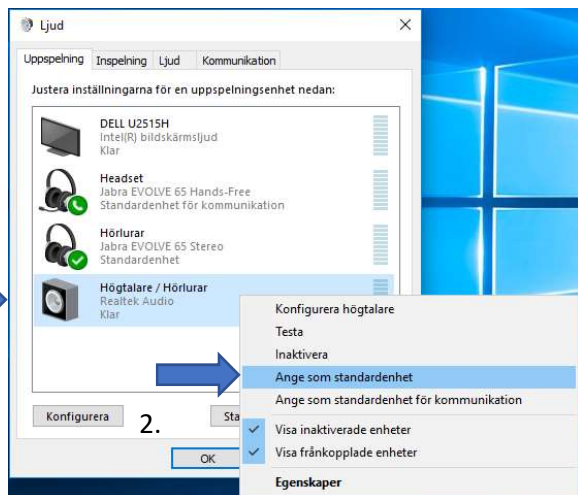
Ljud

Uppspelning | Inspelning | Ljud | Kommunikation

Justera inställningarna för en uppspelningsenhet nedan:

DELL U2515H
Intel(R) bildskärmsljud
Klar

Headset
Jabra EVOLVE 65 Hands-Free
Standardenhet för kommunikation

Hörlurar
Jabra EVOLVE 65 Stereo
Standardenhet

Högtalare / Hörlurar
Realtek Audio
Klar

Konfigurera högtalare
Testa
Inaktivera
Ange som standardenhet
Ange som standardenhet för kommunikation
Visa inaktiverade enheter
Visa frånkopplade enheter
Egenskaper

Konfigurera
2.
Sta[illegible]
OK